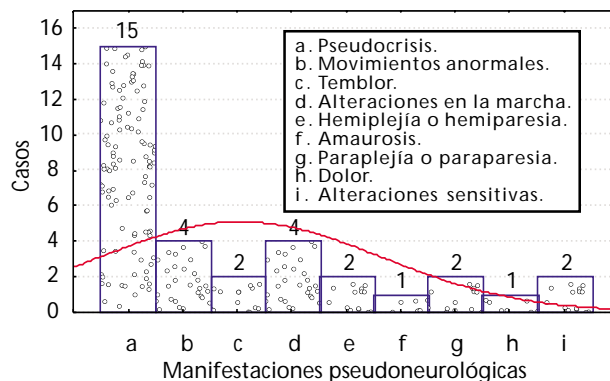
Casos

16
14
12
10
8
6
4
2
0

15
4
2
4
2
1
2
1
2

a. Pseudocrisis.
b. Movimientos anormales.
c. Temblor.
d. Alteraciones en la marcha.
e. Hemiplejía o hemiparesia.
f. Amaurosis.
g. Paraplejía o paraparesia.
h. Dolor.
i. Alteraciones sensitivas.

a b c d e f g h i
Manifestaciones pseudoneurológicas